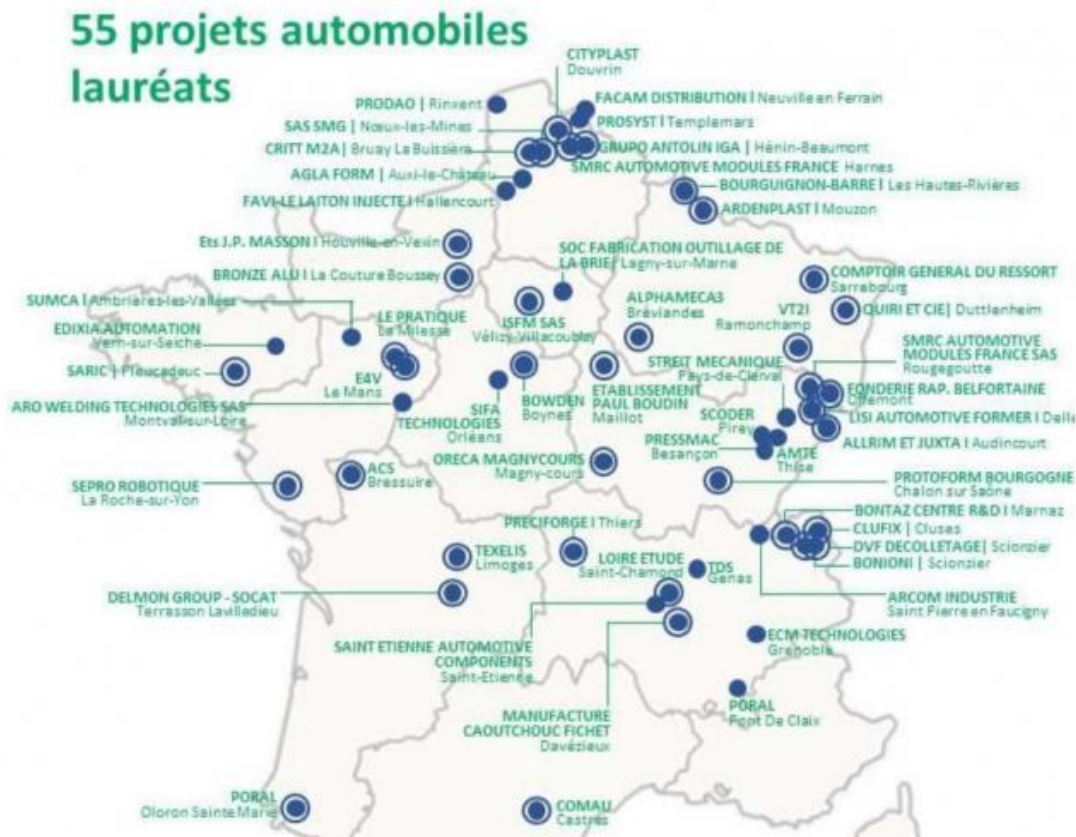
55 projets automobiles lauréats

CITYPLAST
Douvrin

PRODAO | Rinxent

FACAM DISTRIBUTION | Neuville en Ferrain

SAS SMG | Noeux-les-Mines

PROSYST | Templemars

CRITT M2A | Bruay La Buissière

GRUPO ANTOLIN IGA | Hénin-Beaumont

AGLA FORM | Auxi-le-Château

SMRC AUTOMOTIVE MODULES FRANCE Harnes

FAVI-LE LAITON INJECTE | Hallencourt

BOURGUIGNON-BARRE | Les Hautes-Rivières

ARDENPLAST | Mouzon

Ets J.P. MASSON | Houville-en-Vexin

SOC FABRICATION OUTILLAGE DE LA BRIE | Lagny-sur-Marne

BRONZE ALU | La Couture Boussey

COMPTOIR GENERAL DU RESSORT
Sarrebourg

SUMCA | Ambrières-les-Vallées

ALPHAMECA3
Brévlandes

QUIRI ET CIE | Duttlenheim

EDIXIA AUTOMATION
Vern-sur-Seiche

LE PRATIQUE
La Milesse

ISFM SAS
Vélizy-Villacoublay

VT2I
Ramonchamp

SMRC AUTOMOTIVE MODULES FRANCE SAS
Rougegoutte

SARIC | Ploucadeuc

STREIT MECANIQUE
Pays-de-Clerval

E4V
Le Mans

FONDERIE RAP. BELFORTAINE
Offemont

ETABLISSEMENT PAUL BOUDIN
Maillot

ARO WELDING TECHNOLOGIES SAS
Montval-sur-Loire

SIFA TECHNOLOGIES
Orléans

BOWDEN
Boynes

SCODER
Pirey

LISI AUTOMOTIVE FORMER | Delle

PRESSMAC
Besançon

ALLRIM ET JUXTA | Audincourt

AMTE
Thise

SEPRO ROBOTIQUE
La Roche-sur-Yon

ACS
Bressuire

ORECA MAGNYCOURS
Magny-cours

PROTOFORM BOURGOGNE
Chalon sur Saône

BONTAZ CENTRE R&D | Marnaz

PRECIFORGE | Thiers

CLUFIX | Cluses

DVF DECOLLETAGE | Scionzier

TEXELIS
Limoges

LOIRE ETUDE
Saint-Chamond

TDS
Genas

BONIONI | Scionzier

DELMON GROUP - SOCAT
Terrasson Lavilledieu

ARCOM INDUSTRIE
Saint Pierre en Faucigny

ECM TECHNOLOGIES
Grenoble

SAINT ETIENNE AUTOMOTIVE COMPONENTS
Saint-Etienne

PORAL
Pont De Claix

MANUFACTURE CAOUTCHOUC FICHET
Davézieux

PORAL
Oloron Sainte Marie

COMAU
Castres